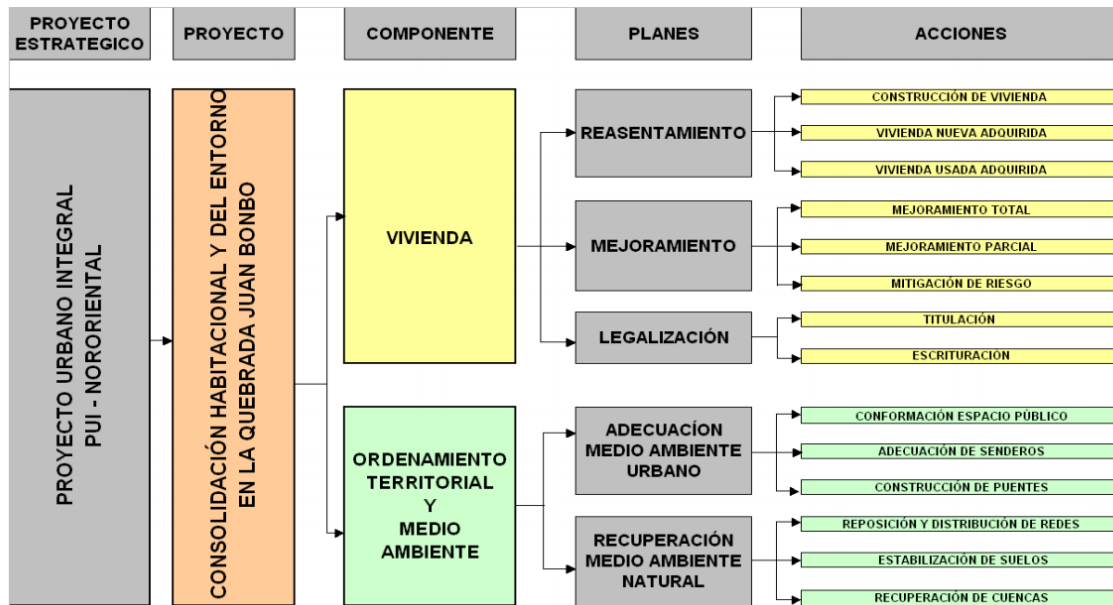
PROYECTO ESTRATEGICO

PROYECTO

COMPONENTE

PLANES

ACCIONES

PROYECTO URBANO INTEGRAL PUI - NORORIENTAL

CONSOLIDACIÓN HABITACIONAL Y DEL ENTORNO EN LA QUEBRADA JUAN BONBO

VIVIENDA

REASENTAMIENTO

CONSTRUCCIÓN DE VIVIENDA

VIVIENDA NUEVA ADQUIRIDA

VIVIENDA USADA ADQUIRIDA

MEJORAMIENTO

MEJORAMIENTO TOTAL

MEJORAMIENTO PARCIAL

MITIGACIÓN DE RIESGO

LEGALIZACIÓN

TITULACIÓN

ESCRITURACIÓN

ORDENAMIENTO TERRITORIAL Y MEDIO AMBIENTE

ADECUACÍON MEDIO AMBIENTE URBANO

CONFORMACIÓN ESPACIO PÚBLICO

ADECUACIÓN DE SENDEROS

CONSTRUCCIÓN DE PUENTES

RECUPERACIÓN MEDIO AMBIENTE NATURAL

REPOSICIÓN Y DISTRIBUCIÓN DE REDES

ESTABILIZACIÓN DE SUELOS

RECUPERACIÓN DE CUENCAS